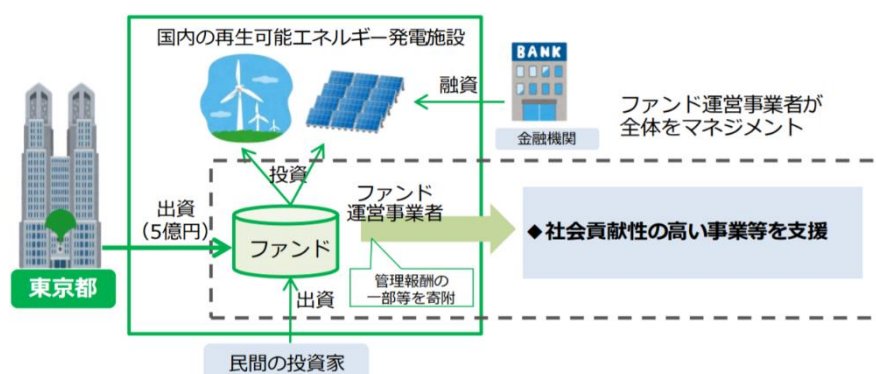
国内の再生可能エネルギー発電施設

BANK

融資

金融機関

ファンド運営事業者が全体をマネジメント

投資

出資
（5億円）

ファンド

ファンド
運営事業者

◆社会貢献性の高い事業等を支援

管理報酬の
一部等を寄附

出資

東京都

民間の投資家